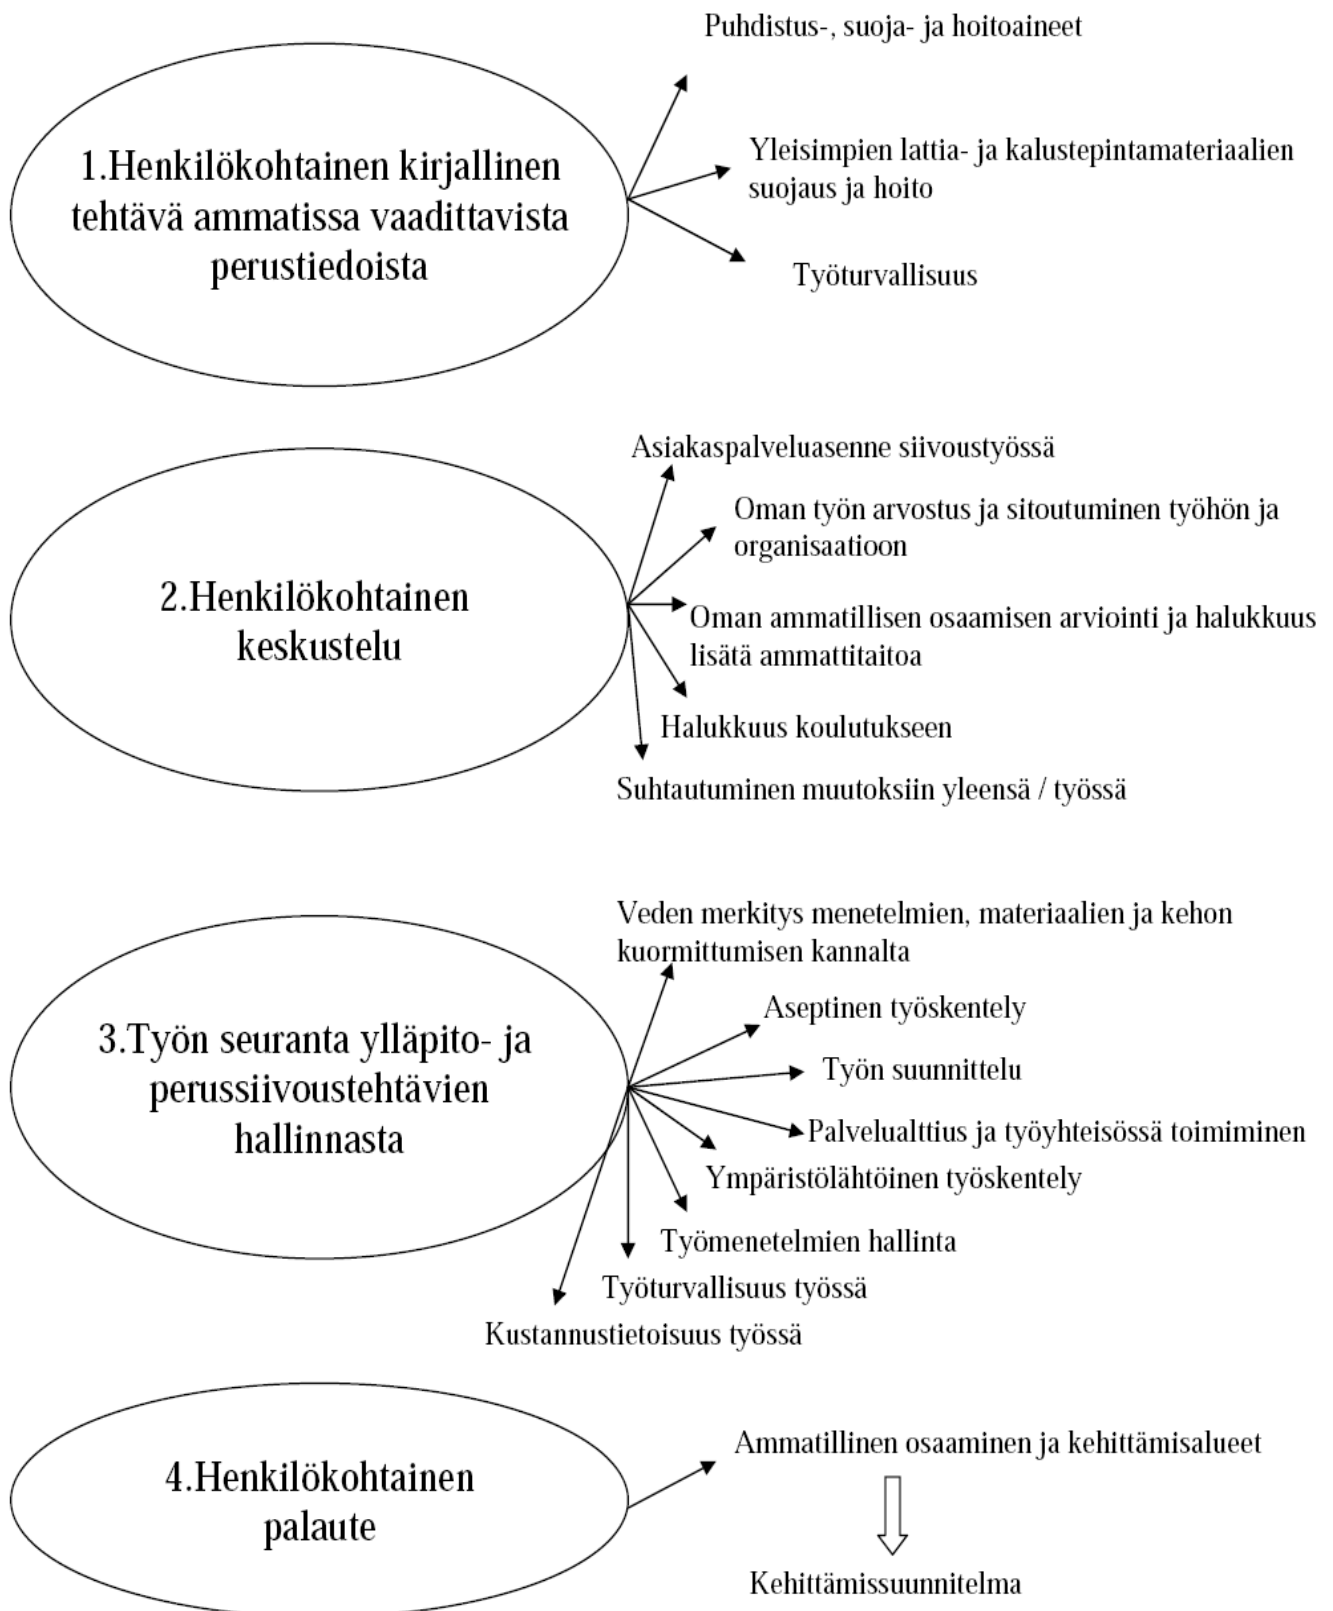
1.Henkilökohtainen kirjallinen tehtävä ammatissa vaadittavista perustiedoista

Puhdistus-, suoja- ja hoitoaineet

Yleisimpien lattia- ja kalustepintamateriaalien suojaus ja hoito

Työturvallisuus

2.Henkilökohtainen keskustelu

Asiakaspalveluasenne siivoustyössä

Oman työn arvostus ja sitoutuminen työhön ja organisaatioon

Oman ammatillisen osaamisen arviointi ja halukkuus lisätä ammattitaitoa

Halukkuus koulutukseen

Suhtautuminen muutoksiin yleensä / työssä

3.Työn seuranta ylläpito- ja perussiivoustehtävien hallinnasta

Veden merkitys menetelmien, materiaalien ja kehon kuormittumisen kannalta

Aseptinen työskentely

Työn suunnittelu

Palvelualttius ja työyhteisössä toimiminen

Ympäristölähtöinen työskentely

Työmenetelmien hallinta

Työturvallisuus työssä

Kustannustietoisuus työssä

4.Henkilökohtainen palaute

Ammatillinen osaaminen ja kehittämisalueet

Kehittämissuunnitelma